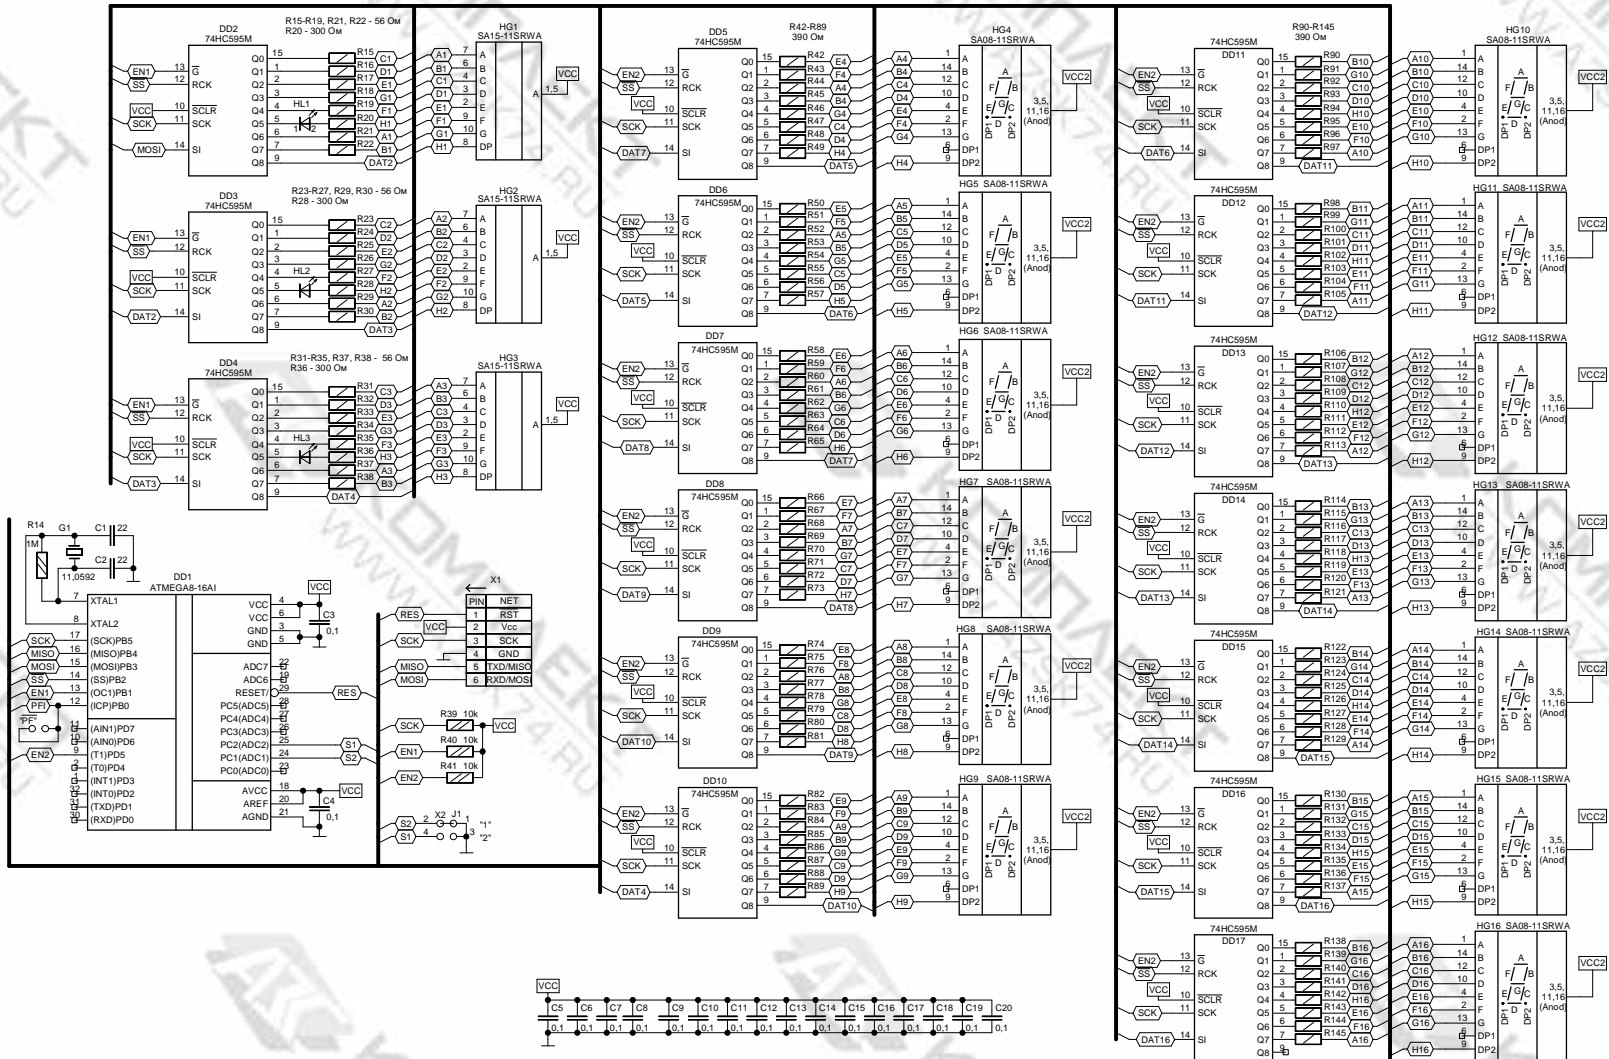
DD2
74HC595M
R15-R19, R21, R22 - 56 Ом
R20 - 300 Ом
HG1
SA15-11SRWA
EN1 13 G
SS 12 RCK
VCC 10 SCLR
SCK 11 SCK
MOSI 14 SI
Q0 Q1 Q2 Q3 Q4 Q5 Q6 Q7 Q8
15 1 2 3 4 5 6 7 9
R15 C1
R16 D1
R17 D1
R18 E1
R19 G1
R20 H1
R21 A1
R22 B1
DAT2
HL1
A1 7 A
B1 6 B
C1 4 C
D1 2 D
E1 1 E
F1 9 F
G1 10 G
H1 8 DP
A 1,5 VCC

DD3
74HC595M
R23-R27, R29, R30 - 56 Ом
R28 - 300 Ом
HG2
SA15-11SRWA
EN1 SS VCC SCK DAT2
R23 C2
R24 D2
R25 E2
R26 G2
R27 F2
R28 H2
R29 A2
R30 B2
DAT3
HL2
A2 B2 C2 D2 E2 F2 G2 H2
A 1,5 VCC

DD4
74HC595M
R31-R35, R37, R38 - 56 Ом
R36 - 300 Ом
HG3
SA15-11SRWA
EN1 SS VCC SCK DAT3
R31 C3
R32 D3
R33 E3
R34 G3
R35 F3
R36 H3
R37 A3
R38 B3
DAT4
HL3
A3 B3 C3 D3 E3 F3 G3 H3
A 1,5 VCC

R14
1M
G1
C1 22
C2 22
11,0592
DD1
ATMEGA8-16AI
7 XTAL1
8 XTAL2
SCK 17 (SCK)PB5
MISO 16 (MISO)PB4
MOSI 15 (MOSI)PB3
SS 14 (SS)PB2
EN1 13 (OC1)PB1
PFI 12 (ICP)PB0
"PF"
11 (AIN1)PD7
10 (AIN0)PD6
EN2 9 (T1)PD5
2 (T0)PD4
1 (INT1)PD3
32 (INT0)PD2
31 (TXD)PD1
30 (RXD)PD0
VCC 4
VCC 6
GND 3
GND 5
ADC7 22
ADC6 19
RESET 29
PC5(ADC5) 28
PC4(ADC4) 27
PC3(ADC3) 26
PC2(ADC2) 25
PC1(ADC1) 24
PC0(ADC0) 23
AVCC 18
AREF 20
AGND 21
VCC
C3 0,1
RES
S1
S2
C4 0,1
VCC

X1
| PIN | NET |
|---|---|
| 1 | RST |
| 2 | Vcc |
| 3 | SCK |
| 4 | GND |
| 5 | TXD/MISO |
| 6 | RXD/MOSI |
RES
Vcc
SCK
MISO
MOSI
SCK R39 10k VCC
EN1 R40 10k
EN2 R41 10k
S2 2 X2 J1 1 "1"
S1 4 3 "2"

DD5
74HC595M
R42-R89
390 Ом
EN2 SS VCC SCK DAT7
R42 E4
R43 F4
R44 A4
R45 B4
R46 G4
R47 C4
R48 D4
R49 H4
DAT5
HG4
SA08-11SRWA
A4 1 A
B4 14 B
C4 12 C
D4 10 D
E4 4 E
F4 2 F
G4 13 G
H4 9 DP1
6 DP2
3,5,11,16 (Anod)
VCC2

DD6
74HC595M
EN2 SS VCC SCK DAT5
R50 E5
R51 F5
R52 A5
R53 B5
R54 G5
R55 C5
R56 D5
R57 H5
DAT6
HG5 SA08-11SRWA
A5 B5 C5 D5 E5 F5 G5 H5
VCC2

DD7
74HC595M
EN2 SS VCC SCK DAT8
R58 E6
R59 F6
R60 A6
R61 B6
R62 G6
R63 C6
R64 D6
R65 H6
DAT7
HG6 SA08-11SRWA
A6 B6 C6 D6 E6 F6 G6 H6
VCC2

DD8
74HC595M
EN2 SS VCC SCK DAT9
R66 E7
R67 F7
R68 A7
R69 B7
R70 G7
R71 C7
R72 D7
R73 H7
DAT8
HG7 SA08-11SRWA
A7 B7 C7 D7 E7 F7 G7 H7
VCC2

DD9
74HC595M
EN2 SS VCC SCK DAT10
R74 E8
R75 F8
R76 A8
R77 B8
R78 G8
R79 C8
R80 D8
R81 H8
DAT9
HG8 SA08-11SRWA
A8 B8 C8 D8 E8 F8 G8 H8
VCC2

DD10
74HC595M
EN2 SS VCC SCK DAT4
R82 E9
R83 F9
R84 A9
R85 B9
R86 G9
R87 C9
R88 D9
R89 H9
DAT10
HG9 SA08-11SRWA
A9 B9 C9 D9 E9 F9 G9 H9
VCC2

VCC
C5 0,1 C6 0,1 C7 0,1 C8 0,1 C9 0,1 C10 0,1 C11 0,1 C12 0,1 C13 0,1 C14 0,1 C15 0,1 C16 0,1 C17 0,1 C18 0,1 C19 0,1 C20 0,1

DD11
74HC595M
R90-R145
390 Ом
EN2 SS VCC SCK DAT6
R90 B10
R91 G10
R92 C10
R93 D10
R94 H10
R95 E10
R96 F10
R97 A10
DAT11
HG10
SA08-11SRWA
A10 B10 C10 D10 E10 F10 G10 H10
VCC2

DD12
74HC595M
EN2 SS VCC SCK DAT11
R98 B11
R99 G11
R100 C11
R101 D11
R102 H11
R103 E11
R104 F11
R105 A11
DAT12
HG11 SA08-11SRWA
A11 B11 C11 D11 E11 F11 G11 H11
VCC2

DD13
74HC595M
EN2 SS VCC SCK DAT12
R106 B12
R107 G12
R108 C12
R109 D12
R110 H12
R111 E12
R112 F12
R113 A12
DAT13
HG12 SA08-11SRWA
A12 B12 C12 D12 E12 F12 G12 H12
VCC2

DD14
74HC595M
EN2 SS VCC SCK DAT13
R114 B13
R115 G13
R116 C13
R117 D13
R118 H13
R119 E13
R120 F13
R121 A13
DAT14
HG13 SA08-11SRWA
A13 B13 C13 D13 E13 F13 G13 H13
VCC2

DD15
74HC595M
EN2 SS VCC SCK DAT14
R122 B14
R123 G14
R124 C14
R125 D14
R126 H14
R127 E14
R128 F14
R129 A14
DAT15
HG14 SA08-11SRWA
A14 B14 C14 D14 E14 F14 G14 H14
VCC2

DD16
74HC595M
EN2 SS VCC SCK DAT15
R130 B15
R131 G15
R132 C15
R133 D15
R134 H15
R135 E15
R136 F15
R137 A15
DAT16
HG15 SA08-11SRWA
A15 B15 C15 D15 E15 F15 G15 H15
VCC2

DD17
74HC595M
EN2 SS VCC SCK DAT16
R138 B16
R139 G16
R140 C16
R141 D16
R142 H16
R143 E16
R144 F16
R145 A16
HG16 SA08-11SRWA
A16 B16 C16 D16 E16 F16 G16 H16
VCC2